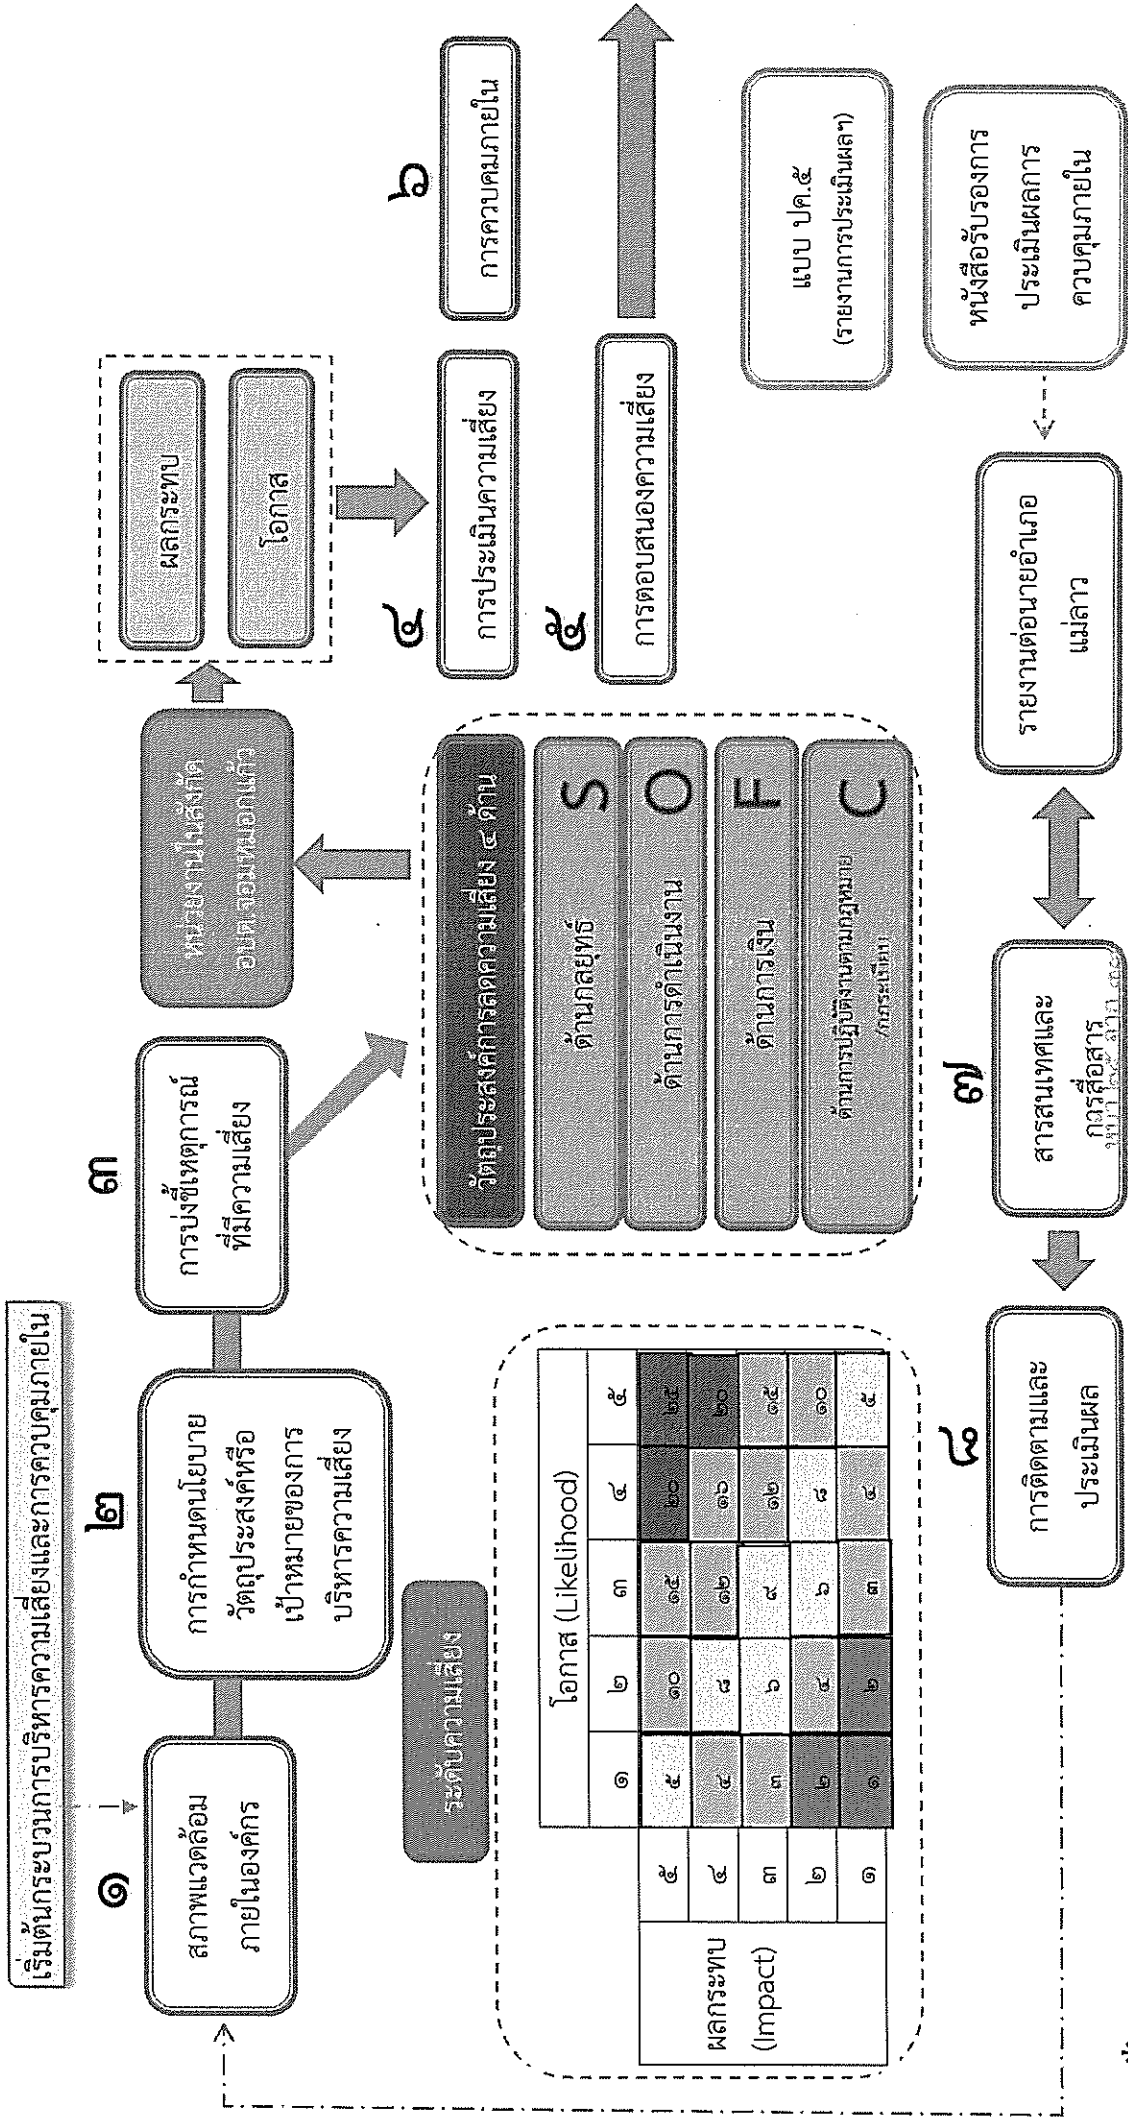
เริ่มต้นกระบวนการบริหารความเสี่ยงและการควบคุมภายใน

๑
สภาพแวดล้อมภายในองค์กร

๒
การกำหนดนโยบาย วัตถุประสงค์หรือเป้าหมายของการบริหารความเสี่ยง

๓
การบ่งชี้เหตุการณ์ที่มีความเสี่ยง

หน่วยงานในสังกัด อบต.จอมทองเก้า

ผลกระทบ
โอกาส

๔
การประเมินความเสี่ยง

๕
การตอบสนองความเสี่ยง

๖
การควบคุมภายใน

ระดับความเสี่ยง

| ผลกระทบ (Impact) | | โอกาส (Likelihood) | | | | |
|---|---|---|---|---|---|---|
| | | ๑ | ๒ | ๓ | ๔ | ๕ |
| | ๕ | ๕ | ๑๐ | ๑๕ | ๒๐ | ๒๕ |
| | ๔ | ๔ | ๘ | ๑๒ | ๑๖ | ๒๐ |
| | ๓ | ๓ | ๖ | ๙ | ๑๒ | ๑๕ |
| | ๒ | ๒ | ๔ | ๖ | ๘ | ๑๐ |
| | ๑ | ๑ | ๒ | ๓ | ๔ | ๕ |

วัตถุประสงค์การลดความเสี่ยง ๔ ด้าน
ด้านกลยุทธ์ S
ด้านการดำเนินงาน O
ด้านการเงิน F
ด้านการปฏิบัติงานตามกฎหมาย (กฎระเบียบ) C

๘
การติดตามและประเมินผล

๗
สารสนเทศและการสื่อสาร

รายงานต่อนายอำเภอแม่ลาว

แบบ ปค.๕
(รายงานการประเมินผลฯ)

หนังสือรับรองการประเมินผลการควบคุมภายใน